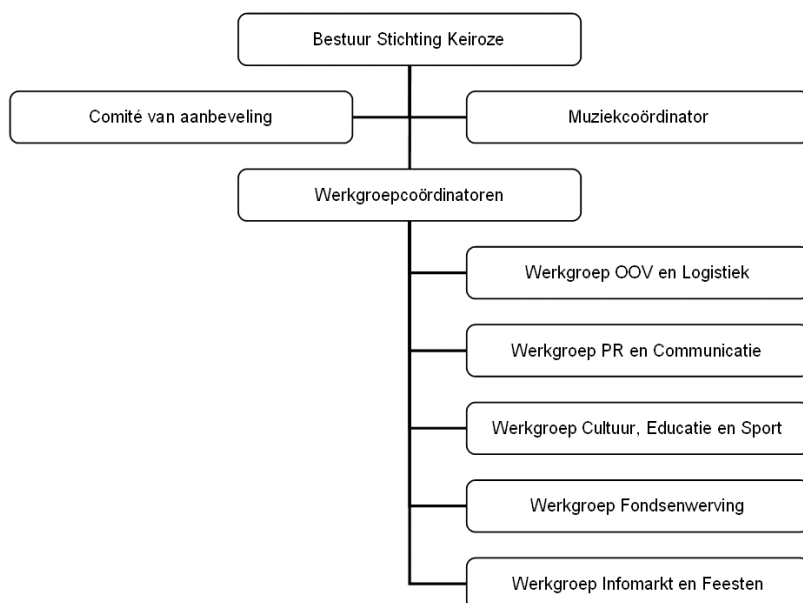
Bestuur Stichting Keiroze

Comité van aanbeveling

Muziekcoördinator

Werkgroepcoördinatoren

Werkgroep OOV en Logistiek

Werkgroep PR en Communicatie

Werkgroep Cultuur, Educatie en Sport

Werkgroep Fondsenwerving

Werkgroep Infomarkt en Feesten